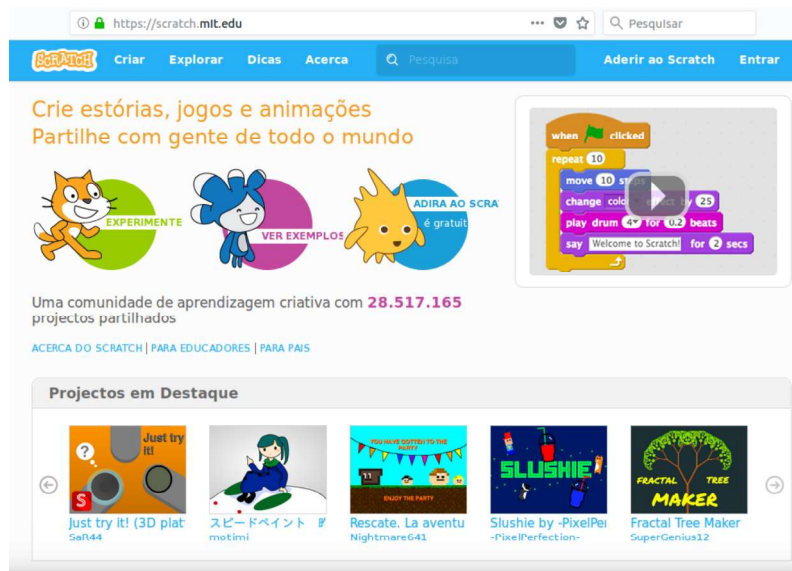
https://scratch.mit.edu

Pesquisar

SCRATCH Criar Explorar Dicas Acerca Pesquisa Aderir ao Scratch Entrar

Crie estórias, jogos e animações
Partilhe com gente de todo o mundo

EXPERIMENTE

VER EXEMPLOS

ADIRA AO SCRA
é gratuit

when clicked
repeat 10
move 10 st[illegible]
change colo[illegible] effect by 25
play drum 4 for 0.2 beats
say Welcome to Scratch! for 2 secs

Uma comunidade de aprendizagem criativa com 28.517.165 projectos partilhados

ACERCA DO SCRATCH | PARA EDUCADORES | PARA PAIS

Projectos em Destaque

Just try it!

YOU HAVE GOTTEN TO THE PARTY

ENJOY THE PARTY

SLUSHIE

FRACTAL TREE MAKER

Just try it! (3D plat
Saf44

スピードペイント
motimi

Rescate. La aventu
Nightmare641

Slushie by -PixelPe
-PixelPerfection-

Fractal Tree Maker
SuperGenius12